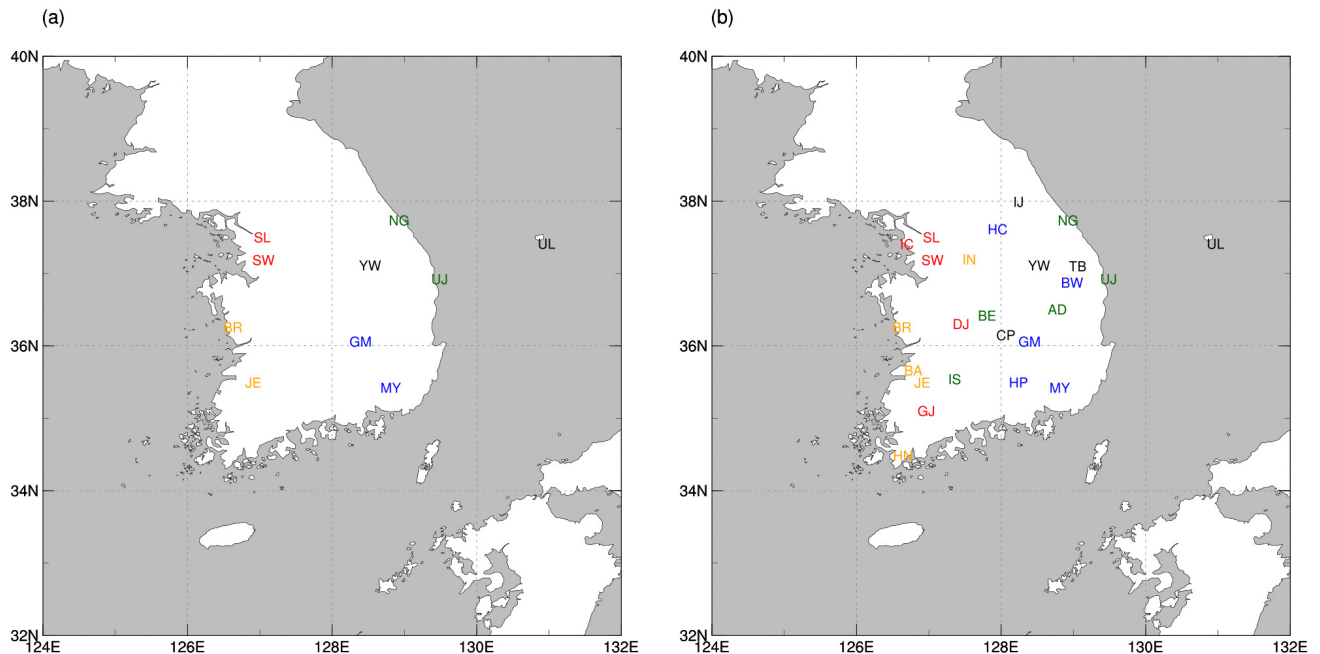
(a)

40N
38N
36N
34N
32N
124E 126E 128E 130E 132E

SL
SW
NG
YW
UJ
UL
BR
GM
JE
MY

(b)

40N
38N
36N
34N
32N
124E 126E 128E 130E 132E

IJ
NG
HC
IC
SL
SW
IN
YW
TB
BW
UJ
UL
AD
BE
BR
DJ
CP
GM
BA
JE
IS
HP
MY
GJ
HN